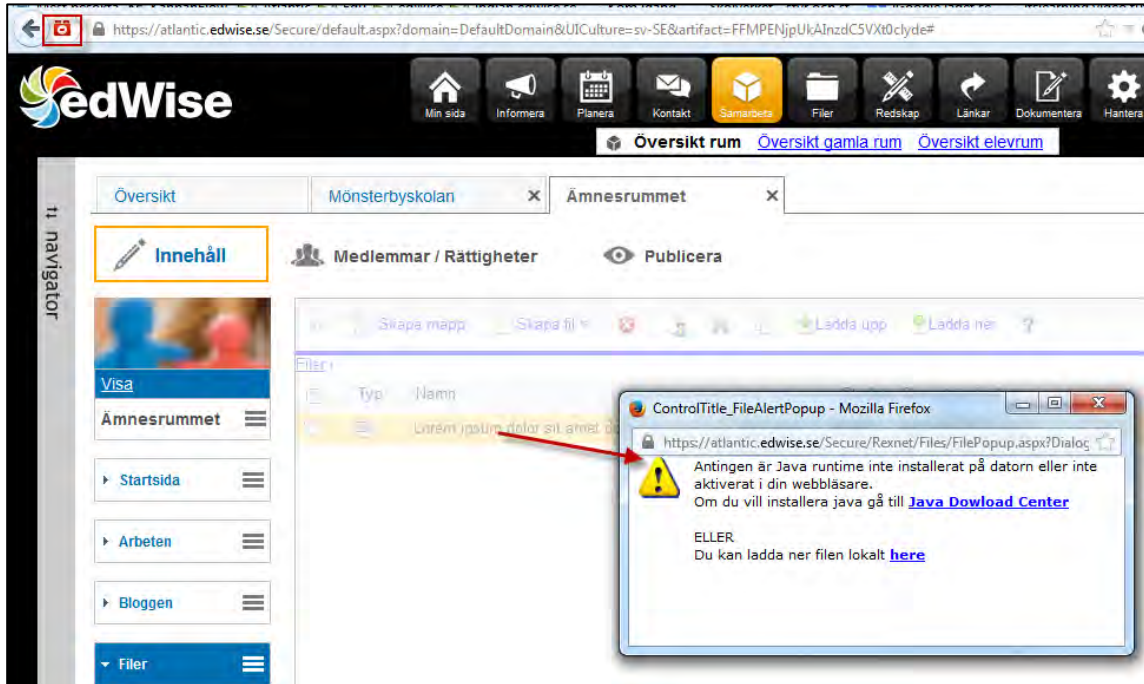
https://atlantic.edwise.se/Secure/default.aspx?domain=DefaultDomain&UICulture=sv-SE&artifact=FFMPENjpUkAInzdC5VXt0clyde#

edWise

Min sida Informera Planera Kontakt Samarbeta Filer Redskap Länkar Dokumentera Hantera

Översikt rum Översikt gamla rum Översikt elevrum

navigator

Översikt Mönsterbyskolan × Ämnesrummet ×

Innehåll Medlemmar / Rättigheter Publicera

Visa

Ämnesrummet

Startsida

Arbeten

Bloggen

Filer

Skapa mapp Skapa fil Ladda upp Ladda ner

Filer

Typ Namn

Lorem ipsum dolor sit amet

ControlTitle_FileAlertPopup - Mozilla Firefox

https://atlantic.edwise.se/Secure/Rexnet/Files/FilePopup.aspx?Dialog

Antingen är Java runtime inte installerat på datorn eller inte aktiverat i din webbläsare.
Om du vill installera java gå till Java Dowload Center

ELLER
Du kan ladda ner filen lokalt here